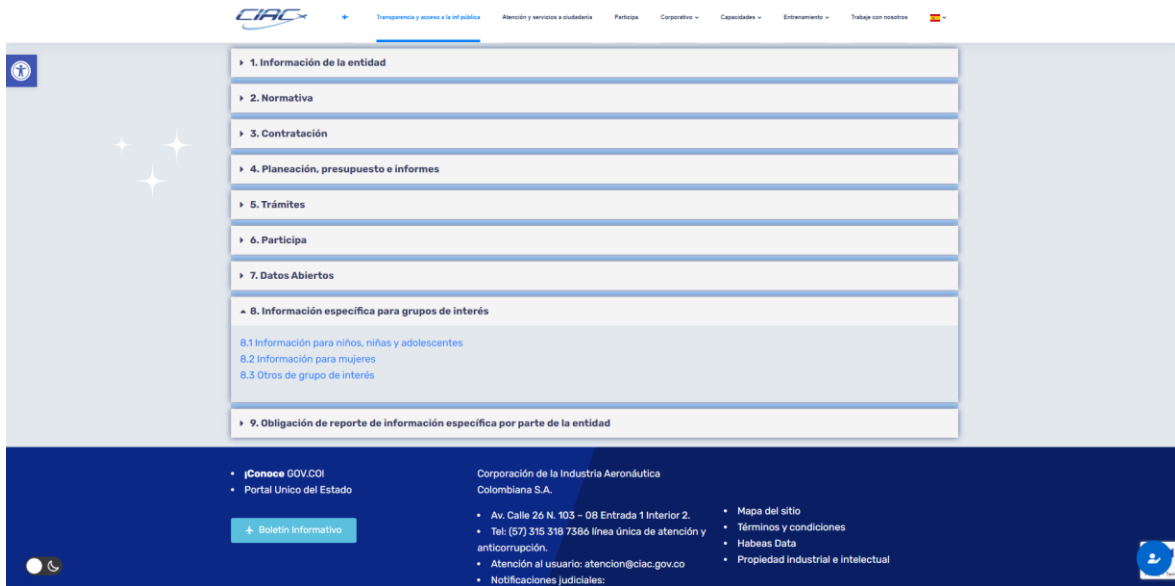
CIAC

Transparencia y acceso a la inf pública Atención y servicios a ciudadanía Participa Corporativo Capacidades Entrenamiento Trabaje con nosotros

1. Información de la entidad

2. Normativa

3. Contratación

4. Planeación, presupuesto e informes

5. Trámites

6. Participa

7. Datos Abiertos

8. Información específica para grupos de interés

8.1 Información para niños, niñas y adolescentes
8.2 Información para mujeres
8.3 Otros de grupo de interés

9. Obligación de reporte de información específica por parte de la entidad

• ¡Conoce GOV.CO!
• Portal Unico del Estado

Boletín Informativo

Corporación de la Industria Aeronáutica Colombiana S.A.

• Av. Calle 26 N. 103 – 08 Entrada 1 Interior 2.
• Tel: (57) 315 318 7386 línea única de atención y anticorrupción.
• Atención al usuario: atencion@ciac.gov.co
• Notificaciones judiciales:

• Mapa del sitio
• Términos y condiciones
• Habeas Data
• Propiedad industrial e intelectual